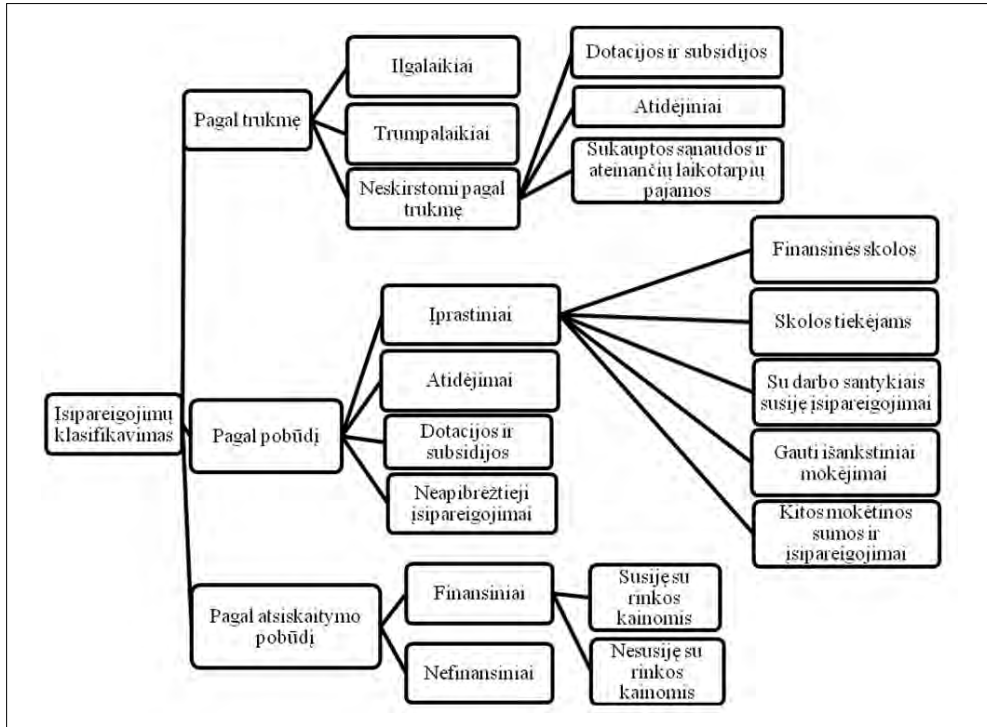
Įsipareigojimų klasifikavimas

Pagal trukmę

Ilgalaikiai

Trumpalaikiai

Neskirstomi pagal trukmę

Dotacijos ir subsidijos

Atidėjiniai

Sukauptos sąnaudos ir ateinančių laikotarpių pajamos

Pagal pobūdį

Įprastiniai

Atidėjimai

Dotacijos ir subsidijos

Neapibrėžtieji įsipareigojimai

Finansinės skolos

Skolos tiekėjams

Su darbo santykiais susiję įsipareigojimai

Gauti išankstiniai mokėjimai

Kitos mokėtinos sumos ir įsipareigojimai

Pagal atsiskaitymo pobūdį

Finansiniai

Nefinansiniai

Susiję su rinkos kainomis

Nesusiję su rinkos kainomis